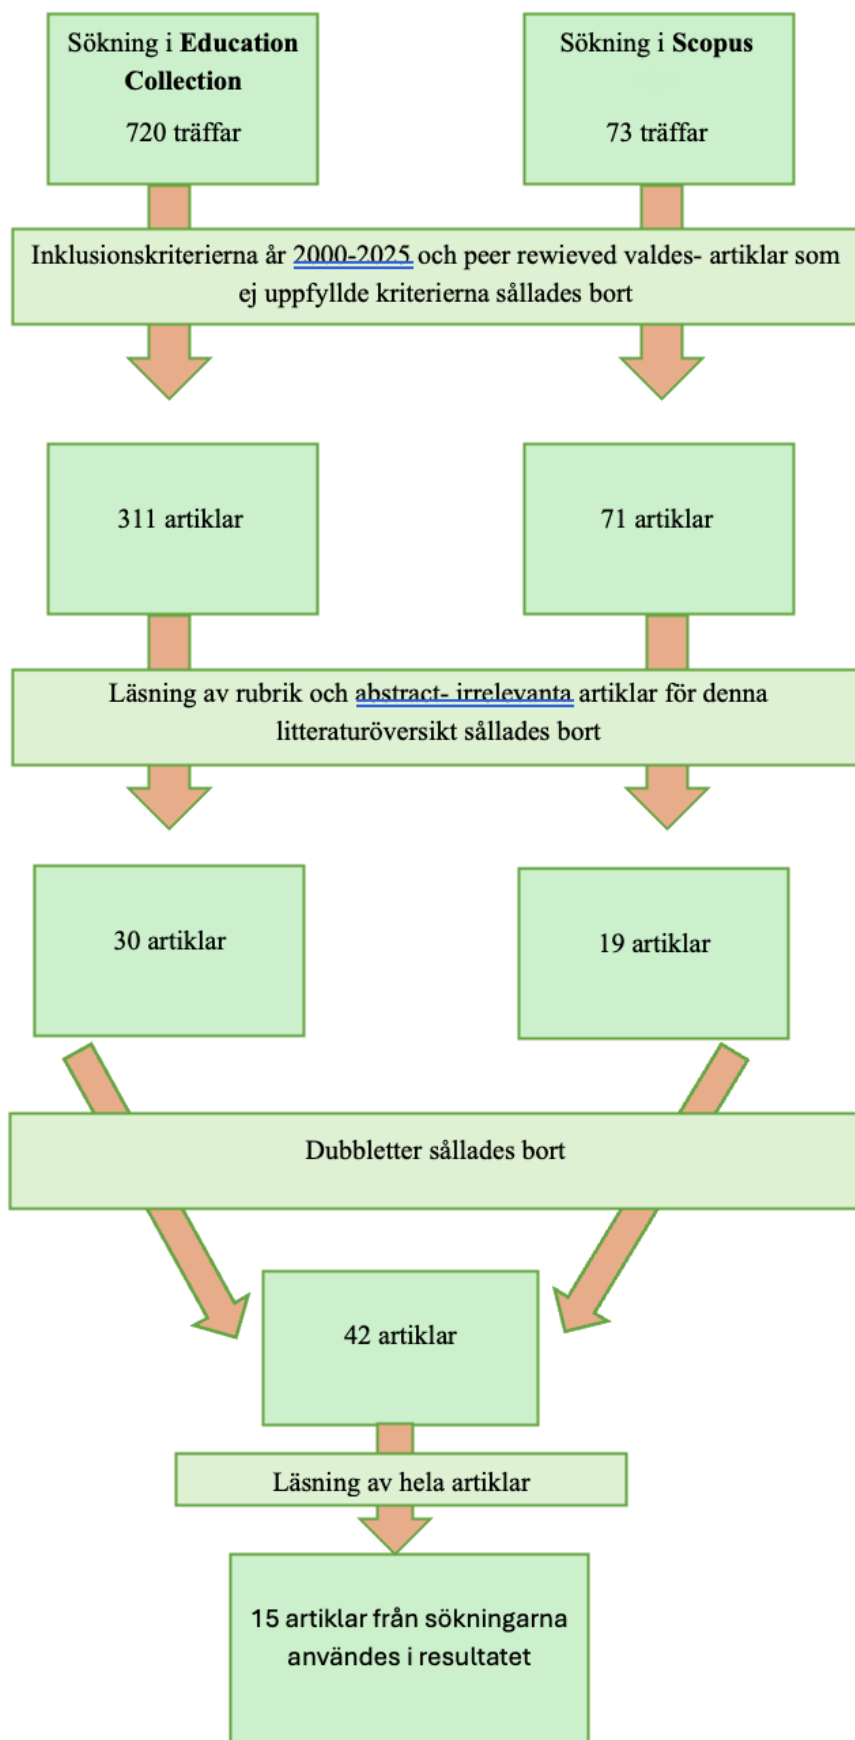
Sökning i **Education Collection**

720 träffar

Sökning i **Scopus**

73 träffar

Inklusionskriterierna år 2000-2025 och peer rewieved valdes- artiklar som ej uppfyllde kriterierna sållades bort

311 artiklar

71 artiklar

Läsning av rubrik och abstract- irrelevanta artiklar för denna litteraturöversikt sållades bort

30 artiklar

19 artiklar

Dubbletter sållades bort

42 artiklar

Läsning av hela artiklar

15 artiklar från sökningarna användes i resultatet